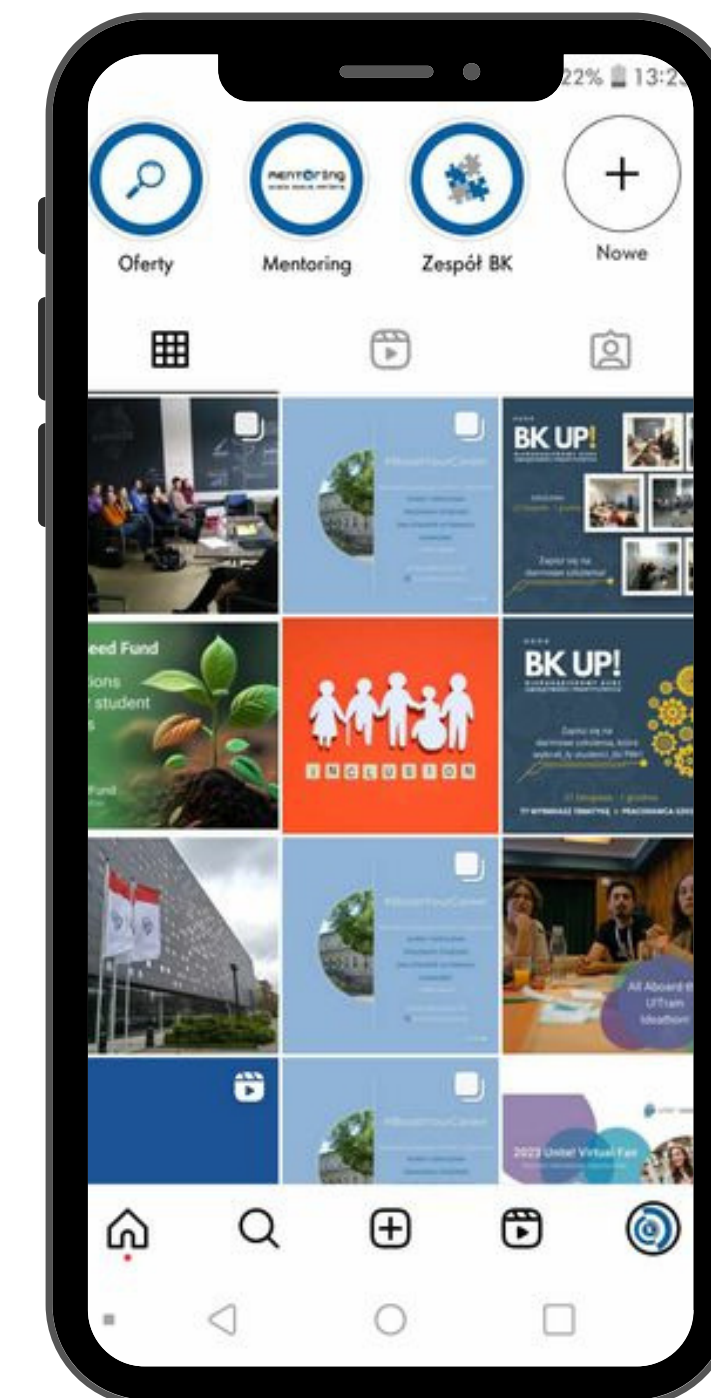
22% 13:2

mentoring

Oferty

Mentoring

Zespół BK

Nowe

BK UP!

Zapisz się na darmowe szkolenia!

eed Fund

ions

student

Fund

INCLUSION

BK UP!

Zapisz się na darmowe szkolenia, które wybrali ty studenci, dla Was!

TY WYBIERASZ TEMATYKĘ + PRACODAWCA SZK

#BoostYourCareer

All Aboard the UTrain Ideathon!

#BoostYourCareer

2023 Unite! Virtual Fair